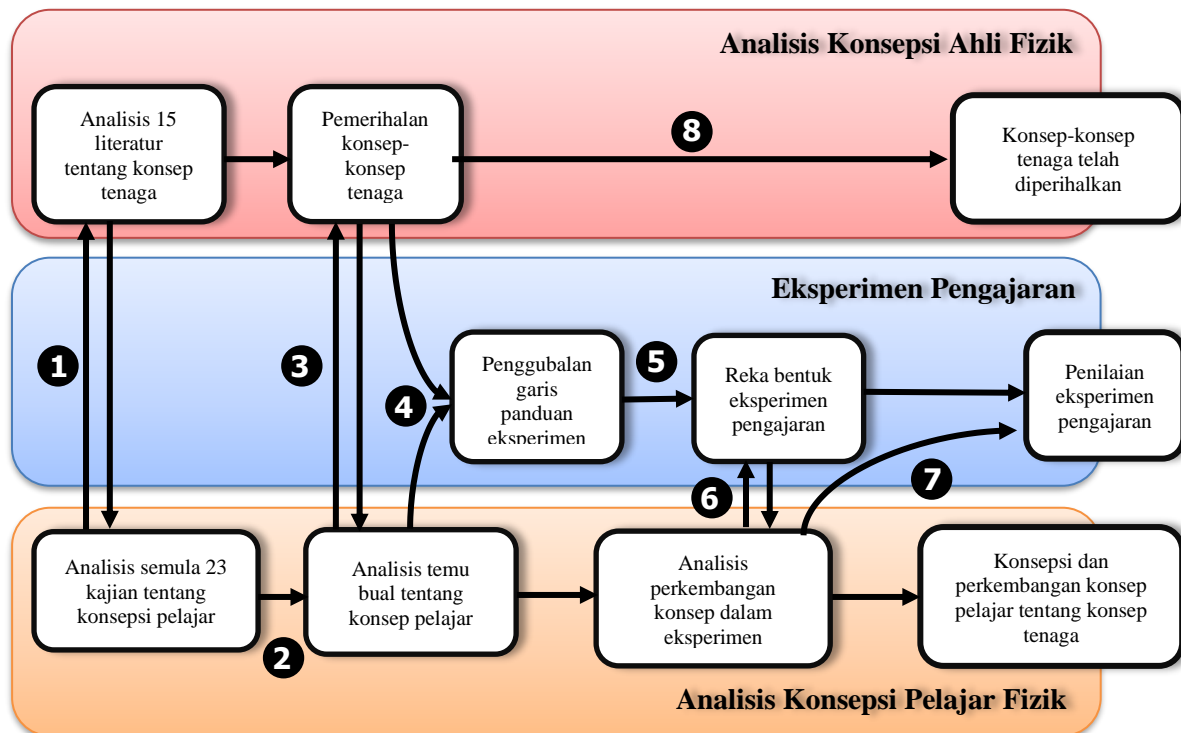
Analisis Konsepsi Ahli Fizik

Analisis 15 literatur tentang konsep tenaga

Pemerihalan konsep-konsep tenaga

8

Konsep-konsep tenaga telah diperihalkan

Eksperimen Pengajaran

1

3

4

Penggubalan garis panduan eksperimen

5

Reka bentuk eksperimen pengajaran

Penilaian eksperimen pengajaran

6

7

Analisis semula 23 kajian tentang konsepsi pelajar

2

Analisis temu bual tentang konsep pelajar

Analisis perkembangan konsep dalam eksperimen

Konsepsi dan perkembangan konsep pelajar tentang konsep tenaga

Analisis Konsepsi Pelajar Fizik